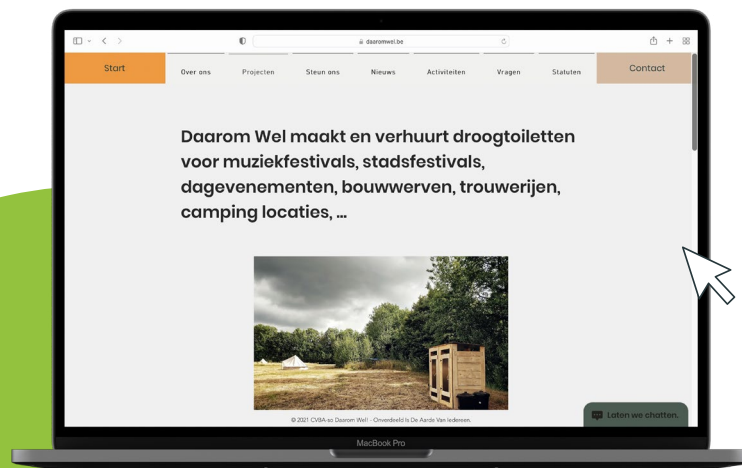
daaromwel.be

Start
Over ons
Projecten
Steun ons
Nieuws
Activiteiten
Vragen
Statuten
Contact

Daarom Wel maakt en verhuurt droogtoiletten voor muziekfestivals, stadsfestivals, dagevenementen, bouwwerven, trouwerijen, camping locaties, ...

© 2021 CVBA-so Daarom Wel! - Onverdeeld is De Aarde Van Iedereen.

Laten we chatten.

MacBook Pro